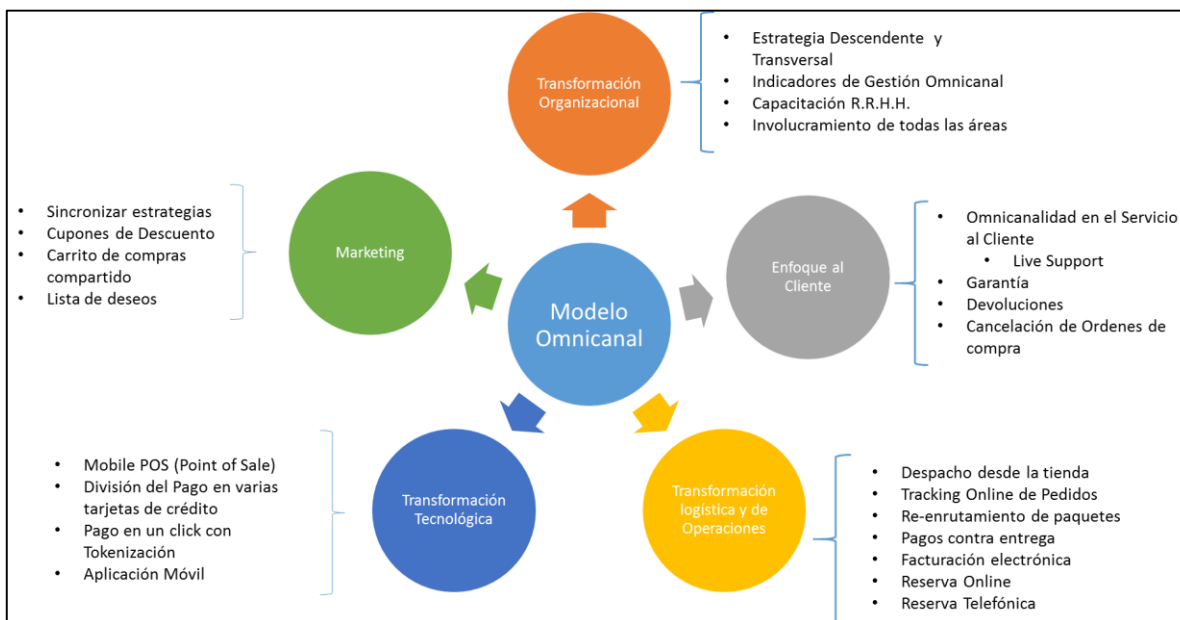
Transformación Organizacional

- Estrategia Descendente y Transversal
- Indicadores de Gestión Omnicanal
- Capacitación R.R.H.H.
- Involucramiento de todas las áreas

- Sincronizar estrategias
- Cupones de Descuento
- Carrito de compras compartido
- Lista de deseos

Marketing

Modelo Omnicanal

Enfoque al Cliente

- Omnicanalidad en el Servicio al Cliente
  - Live Support
- Garantía
- Devoluciones
- Cancelación de Ordenes de compra

- Mobile POS (Point of Sale)
- División del Pago en varias tarjetas de crédito
- Pago en un click con Tokenización
- Aplicación Móvil

Transformación Tecnológica

Transformación logística y de Operaciones

- Despacho desde la tienda
- Tracking Online de Pedidos
- Re-enrutamiento de paquetes
- Pagos contra entrega
- Facturación electrónica
- Reserva Online
- Reserva Telefónica